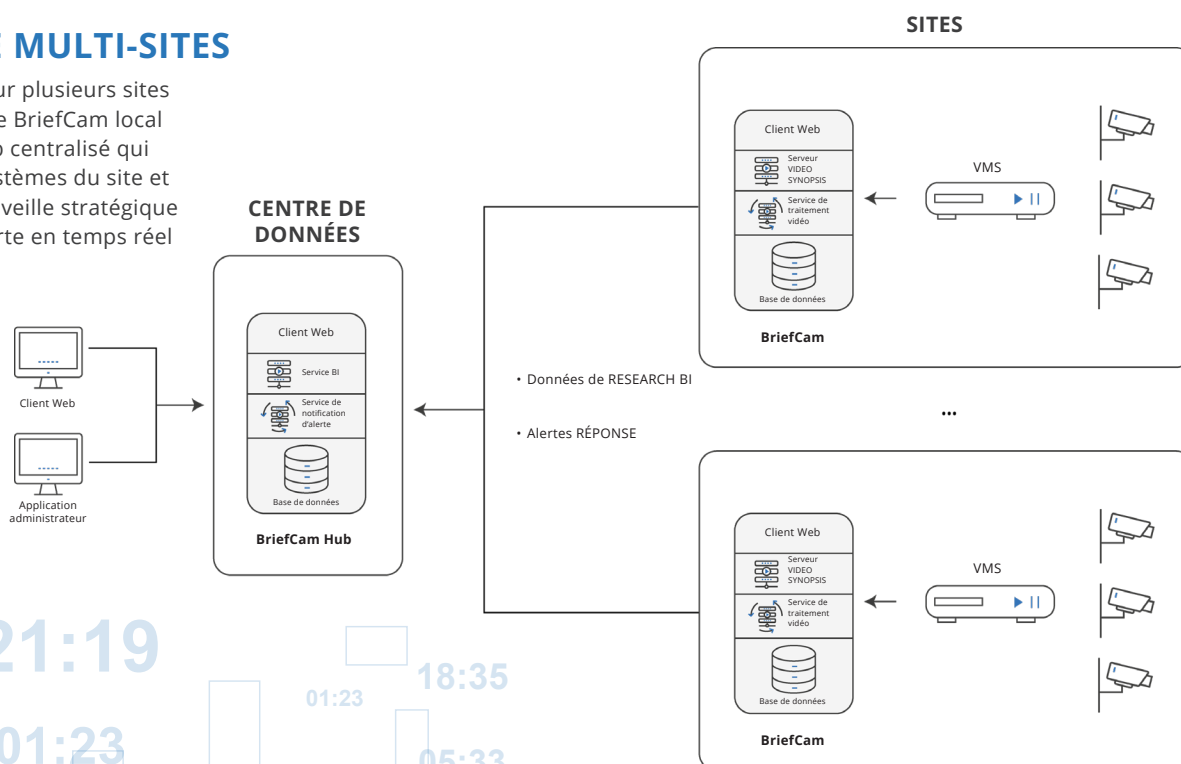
E MULTI-SITES

ur plusieurs sites
e BriefCam local
o centralisé qui
stèmes du site et
veille stratégique
rte en temps réel

SITES

CENTRE DE DONNÉES

Client Web

Application administrateur

Client Web

Service BI

Service de notification d'alerte

Base de données

BriefCam Hub

• Données de RESEARCH BI

• Alertes RÉPONSE

Client Web

Serveur VIDEO SYNOPSIS

Service de traitement vidéo

Base de données

BriefCam

VMS

...

Client Web

Serveur VIDEO SYNOPSIS

Service de traitement vidéo

Base de données

BriefCam

VMS

21:19

01:23

18:35

01:23

05:33